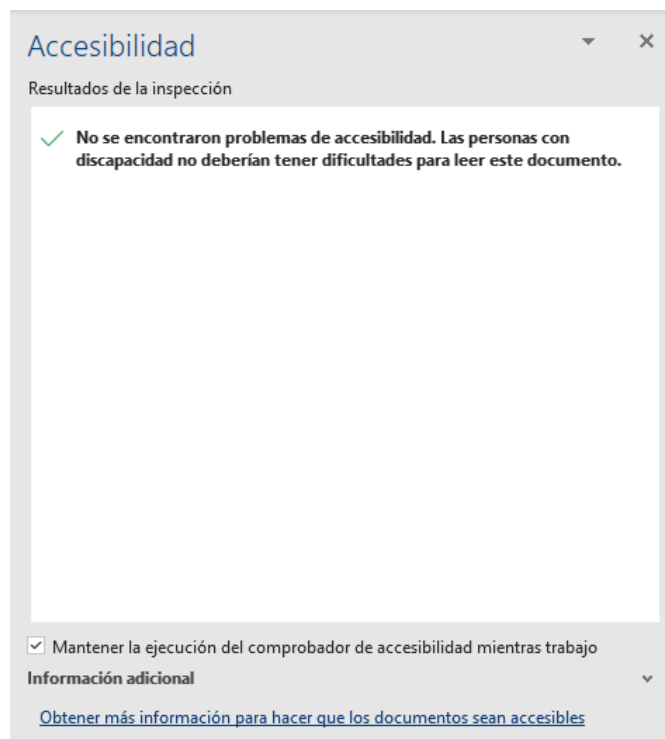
Accesibilidad

Resultados de la inspección

No se encontraron problemas de accesibilidad. Las personas con discapacidad no deberían tener dificultades para leer este documento.

Mantener la ejecución del comprobador de accesibilidad mientras trabajo

Información adicional

Obtener más información para hacer que los documentos sean accesibles